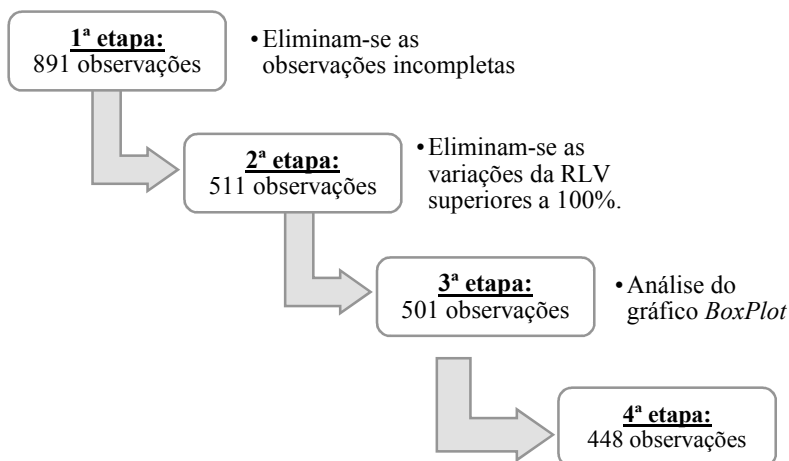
1ª etapa:
891 observações

• Eliminam-se as observações incompletas

2ª etapa:
511 observações

• Eliminam-se as variações da RLV superiores a 100%.

3ª etapa:
501 observações

• Análise do gráfico *BoxPlot*

4ª etapa:
448 observações